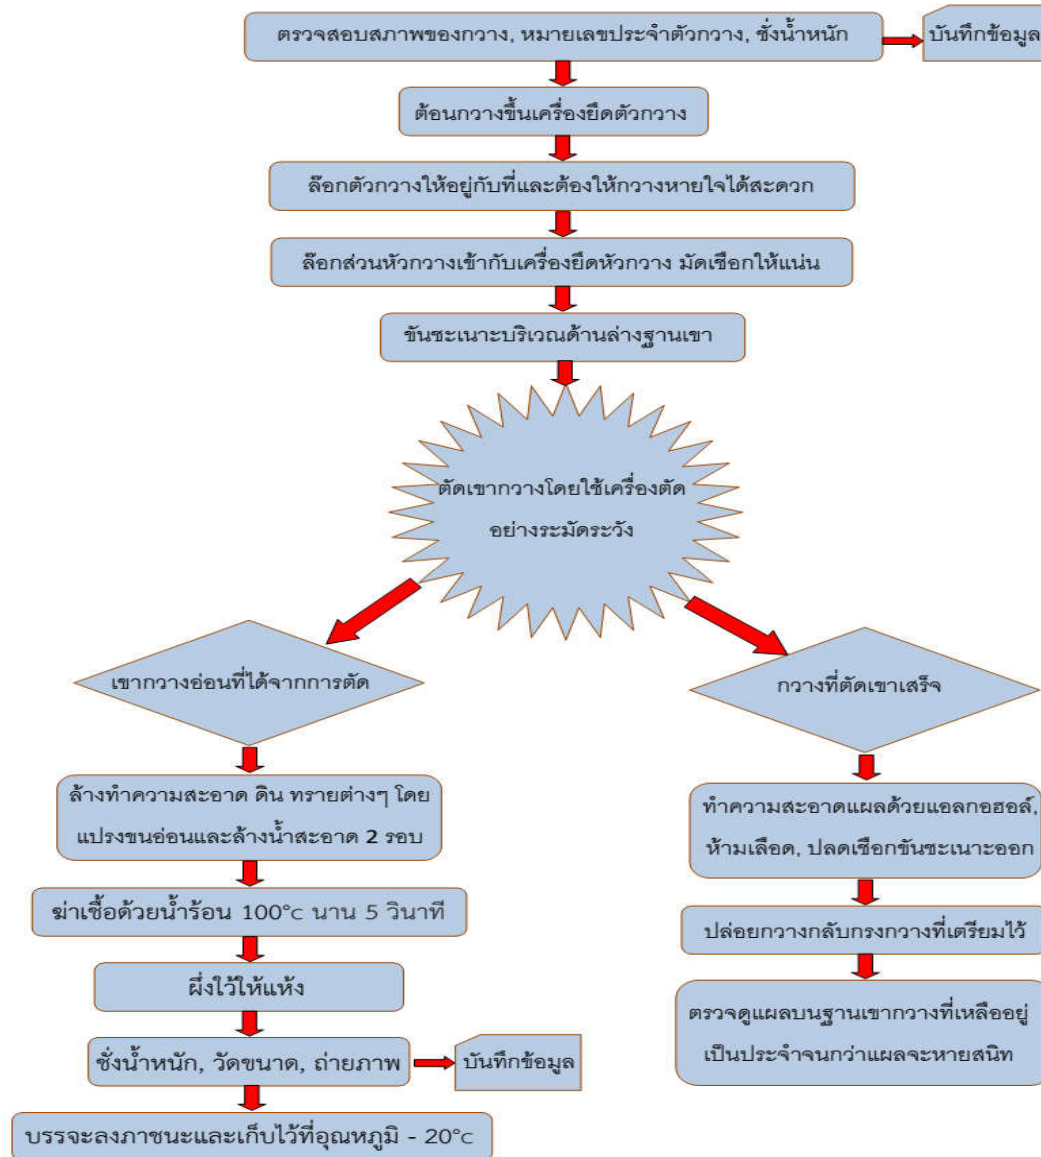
ตรวจสอบสภาพของกวาง, หมายเลขประจำตัวกวาง, ชั่งน้ำหนัก

บันทึกข้อมูล

ต้อนกวางขึ้นเครื่องยึดตัวกวาง

ล๊อกตัวกวางให้อยู่กับที่และต้องให้กวางหายใจได้สะดวก

ล๊อกส่วนหัวกวางเข้ากับเครื่องยึดหัวกวาง มัดเชือกให้แน่น

ขันชะเนาะบริเวณด้านล่างฐานเขา

ตัดเขากวางโดยใช้เครื่องตัด อย่างระมัดระวัง

เขากวางอ่อนที่ได้จากการตัด

ล้างทำความสะอาด ดิน ทรายต่างๆ โดยแปรงขนอ่อนและล้างน้ำสะอาด 2 รอบ

ฆ่าเชื้อด้วยน้ำร้อน 100°c นาน 5 วินาที

ผึ่งไว้ให้แห้ง

ชั่งน้ำหนัก, วัดขนาด, ถ่ายภาพ

บันทึกข้อมูล

บรรจะลงภาชนะและเก็บไว้ที่อุณหภูมิ - 20°c

กวางที่ตัดเขาเสร็จ

ทำความสะอาดแผลด้วยแอลกอฮอล์, ห้ามเลือด, ปลดเชือกขันชะเนาะออก

ปล่อยกวางกลับกรงกวางที่เตรียมไว้

ตรวจดูแผลบนฐานเขากวางที่เหลืออยู่เป็นประจำจนกว่าแผลจะหายสนิท